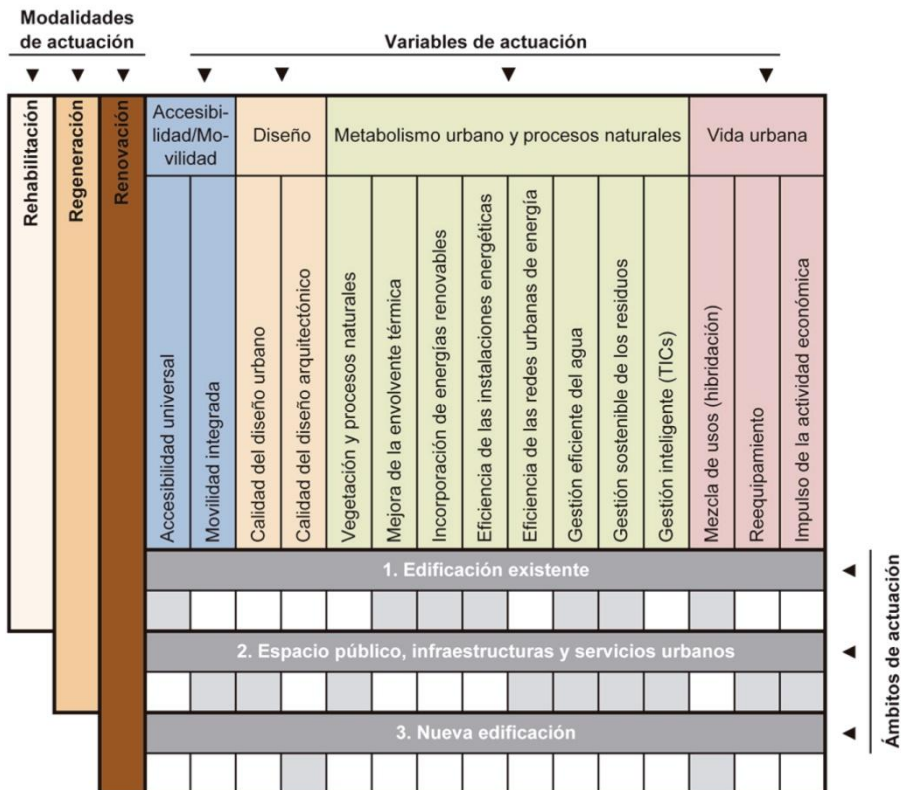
Modalidades de actuación

Variables de actuación

Rehabilitación

Regeneración

Renovación

Accesibilidad/Movilidad

Diseño

Metabolismo urbano y procesos naturales

Vida urbana

Accesibilidad universal

Movilidad integrada

Calidad del diseño urbano

Calidad del diseño arquitectónico

Vegetación y procesos naturales

Mejora de la envolvente térmica

Incorporación de energías renovables

Eficiencia de las instalaciones energéticas

Eficiencia de las redes urbanas de energía

Gestión eficiente del agua

Gestión sostenible de los residuos

Gestión inteligente (TICs)

Mezcla de usos (hibridación)

Reequipamiento

Impulso de la actividad económica

1. Edificación existente

2. Espacio público, infraestructuras y servicios urbanos

3. Nueva edificación

Ámbitos de actuación